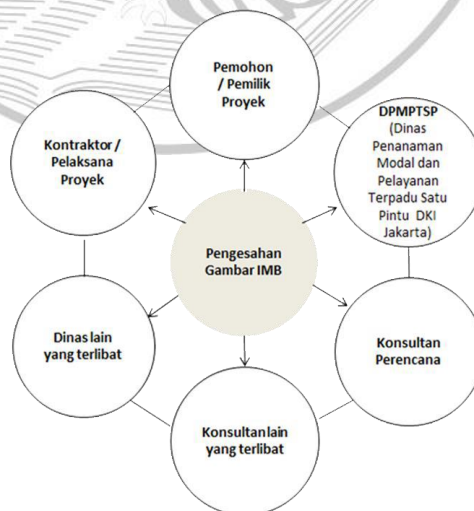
Pemohon / Pemilik Proyek

DPMPTSP (Dinas Penanaman Modal dan Pelayanan Terpadu Satu Pintu DKI Jakarta)

Kontraktor / Pelaksana Proyek

Pengesahan Gambar IMB

Dinas lain yang terlibat

Konsultan Perencana

Konsultan lain yang terlibat